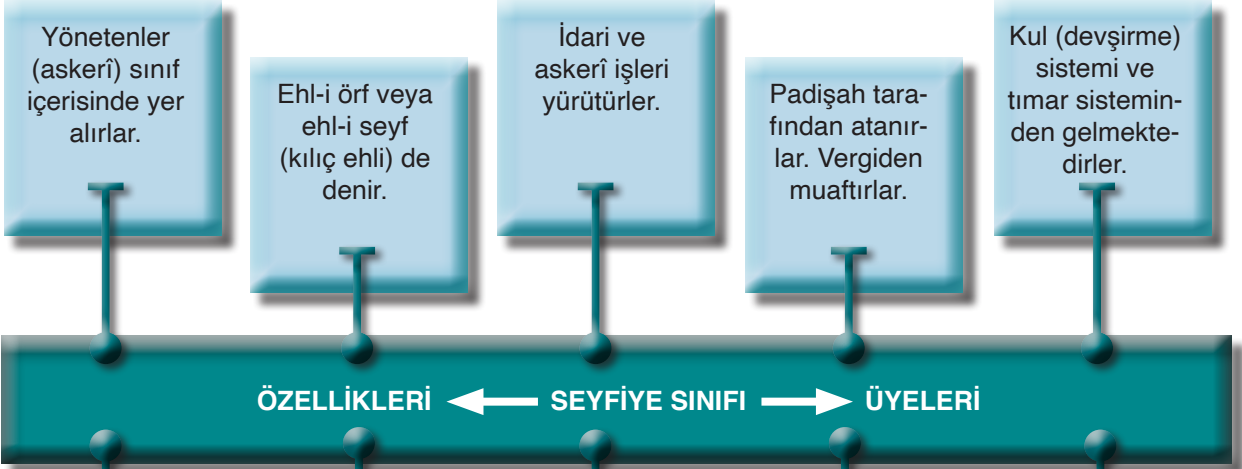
Yönetenler (askerî) sınıf içerisinde yer alırlar.

Ehl-i örf veya ehl-i seyf (kılıç ehli) de denir.

İdari ve askerî işleri yürütürler.

Padişah tarafından atanırlar. Vergiden muaftırlar.

Kul (devşirme) sistemi ve tımar sisteminden gelmektedirler.

ÖZELLİKLERİ SEYFİYE SINIFI ÜYELERİ